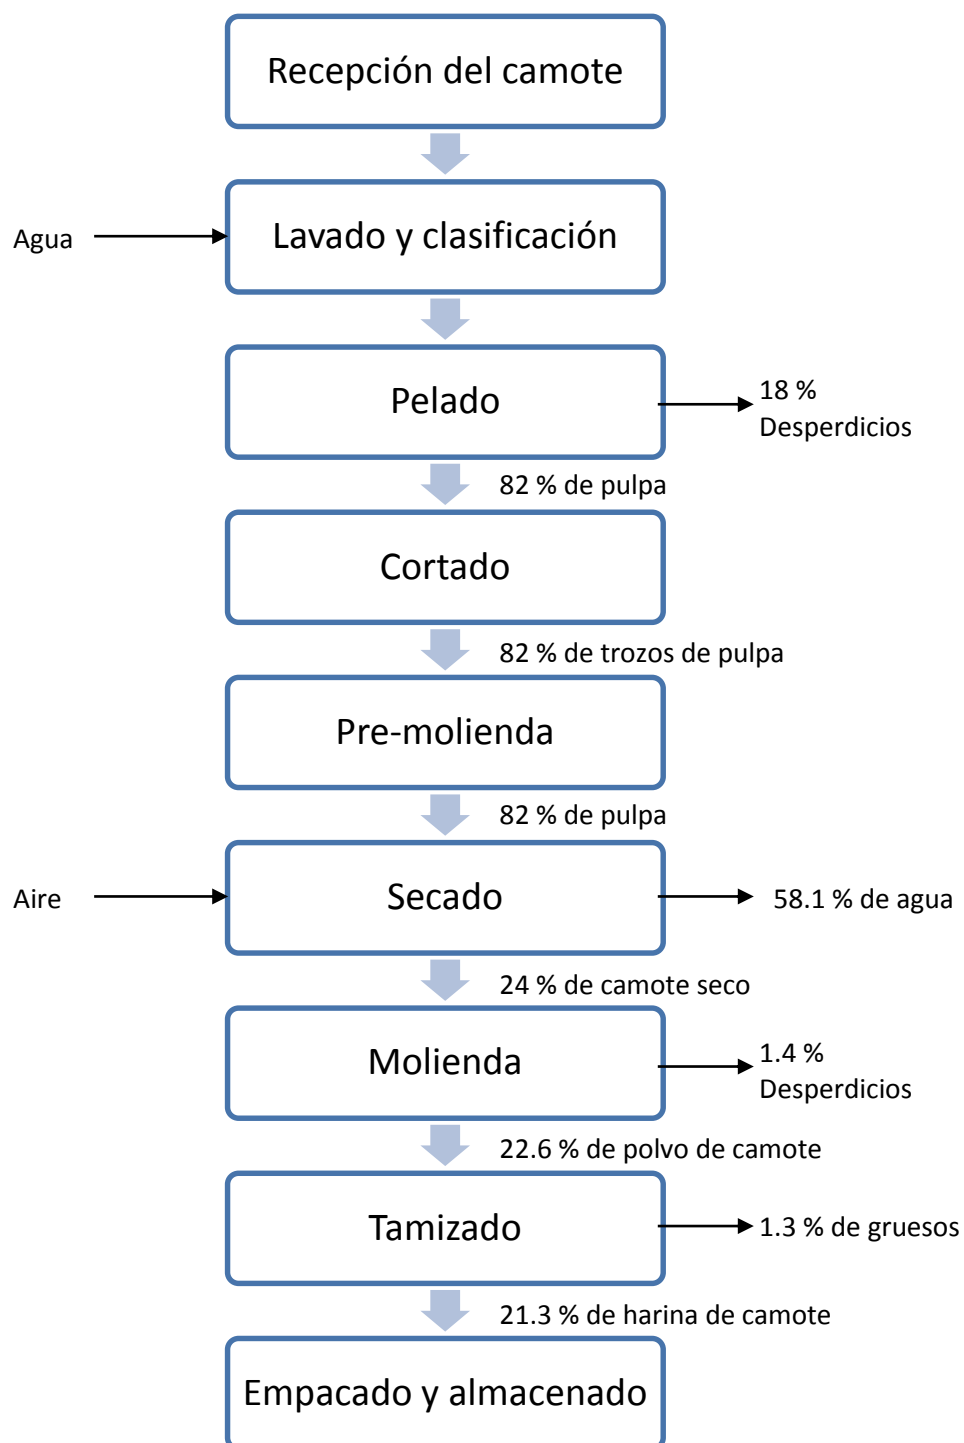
Recepción del camote

Agua

Lavado y clasificación

Pelado

18 %
Desperdicios

82 % de pulpa

Cortado

82 % de trozos de pulpa

Pre-molienda

82 % de pulpa

Aire

Secado

58.1 % de agua

24 % de camote seco

Molienda

1.4 %
Desperdicios

22.6 % de polvo de camote

Tamizado

1.3 % de gruesos

21.3 % de harina de camote

Empacado y almacenado